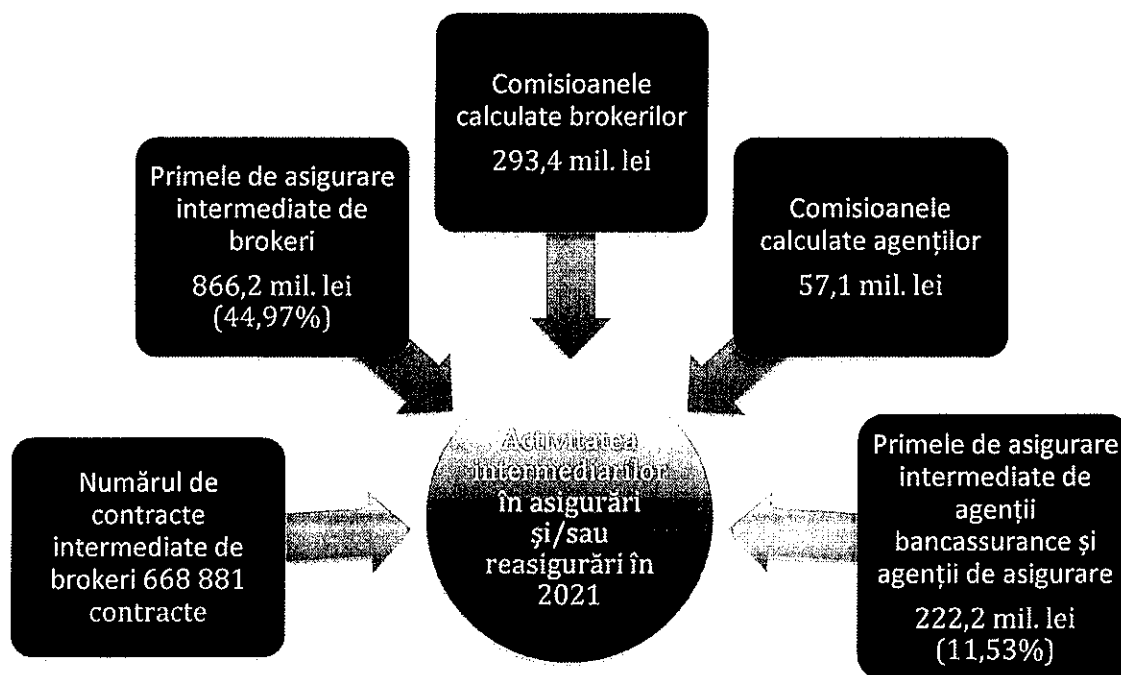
Comisioanele calculate brokerilor

293,4 mil. lei

Primele de asigurare intermediate de brokeri

866,2 mil. lei (44,97%)

Comisioanele calculate agenților

57,1 mil. lei

Numărul de contracte intermediate de brokeri 668 881 contracte

Activitatea intermediarilor în asigurări și/sau reasigurări în 2021

Primele de asigurare intermediate de agenții bancassurance și agenții de asigurare

222,2 mil. lei (11,53%)